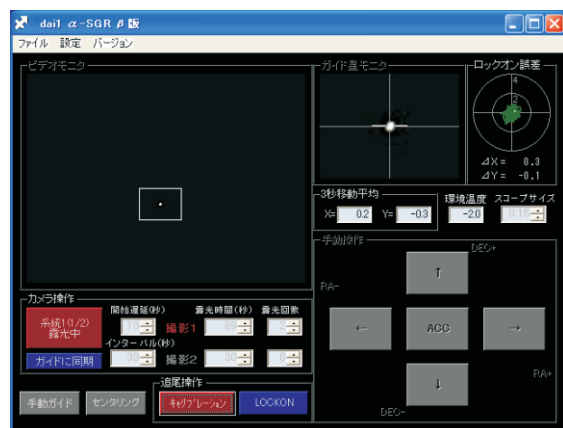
dai1 α-SGR β版

ファイル 設定 バージョン

ビデオモニタ

ガイド星モニタ

ロックオン誤差

4

2

ΔX = 0.3
ΔY = -0.1

3秒移動平均
X= 0.2 Y= -0.3

環境温度 -2.0
スコープサイズ 0.15

手動操作
DEC+
RA-
↑
←
ACC
→
↓
RA+
DEC-

カメラ操作
系統1(1/2) 露光中
開始遅延(秒) 10
露光時間(秒) 89
露光回数 3
撮影1
ガイドに同期
インターバル(秒) 30
撮影2 30 0

追尾操作
手動ガイド
センタリング
キャリブレーション
LOCKON